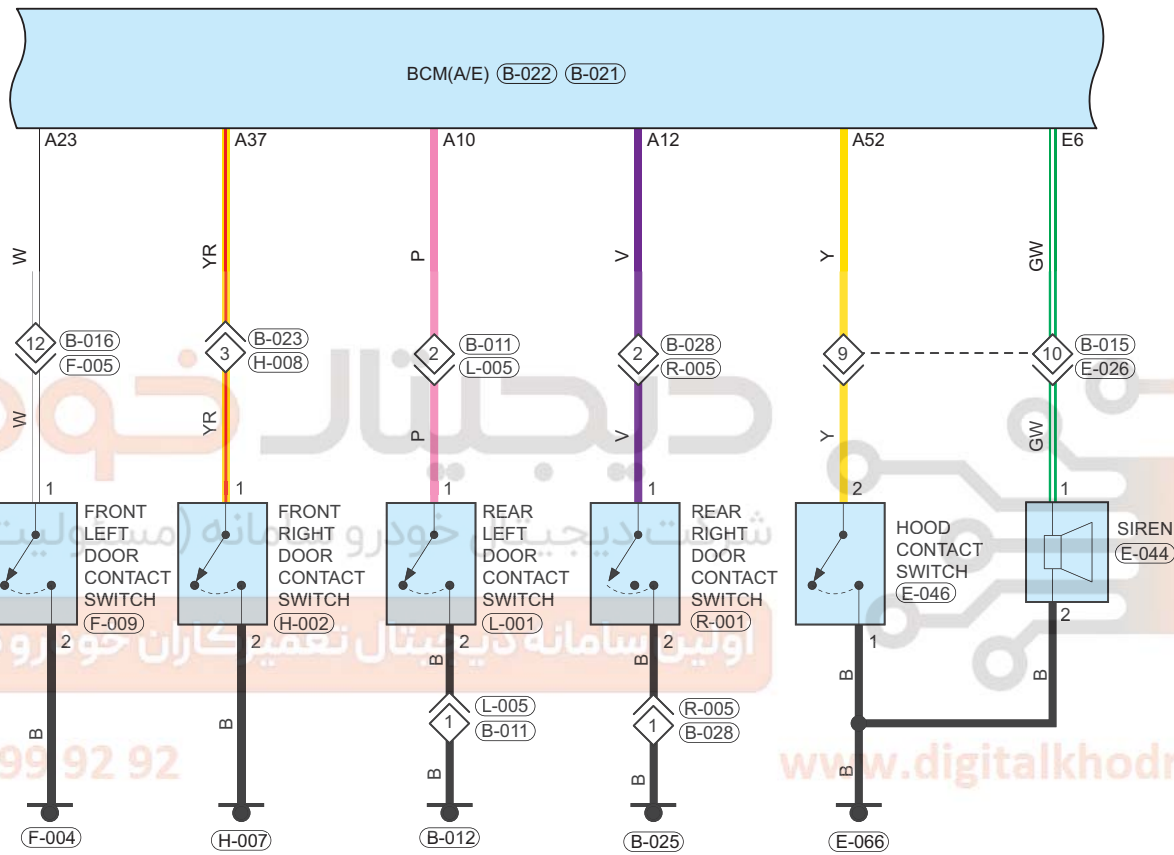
BCM(A/E) B-022 B-021

A23 A37 A10 A12 A52 E6

W YR P V Y GW

12 B-016 F-005
3 B-023 H-008
2 B-011 L-005
2 B-028 R-005
9
10 B-015 E-026

W YR P V Y GW

1 FRONT LEFT DOOR CONTACT SWITCH F-009 2
1 FRONT RIGHT DOOR CONTACT SWITCH H-002 2
1 REAR LEFT DOOR CONTACT SWITCH L-001 2
1 REAR RIGHT DOOR CONTACT SWITCH R-001 2
2 HOOD CONTACT SWITCH E-046 1
1 SIREN E-044 2

B B B B B B

1 L-005 B-011
1 R-005 B-028

B B B

F-004 H-007 B-012 B-025 E-066

دیجیتال خودرو
شرکت دیجیتال خودرو سامانه (مسئولیت
اولین سامانه دیجیتال تعمیرکاران خودرو
99 92 92
www.digitalkhodr